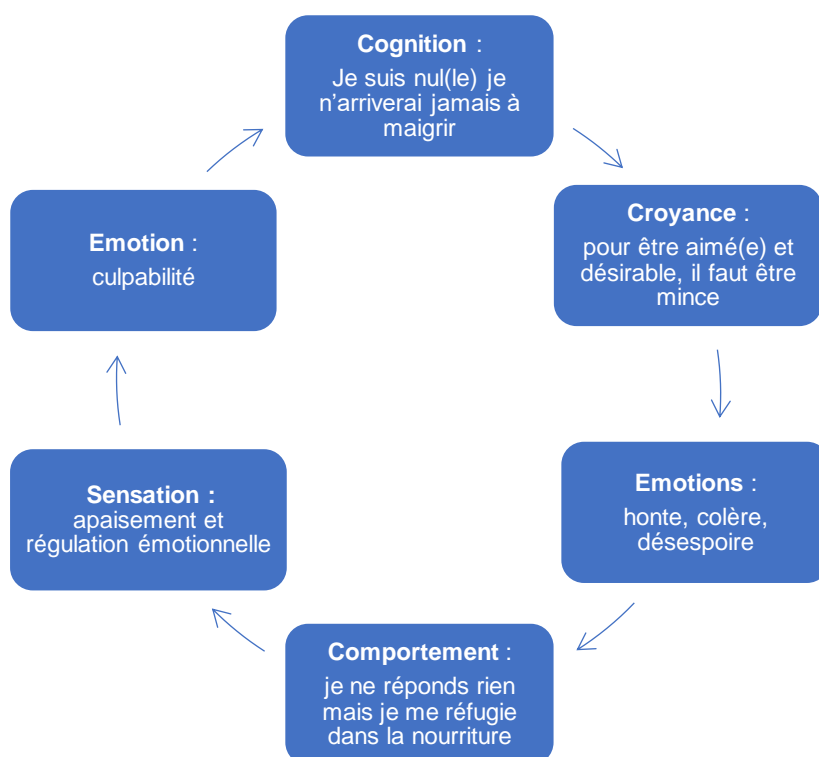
**Cognition** :
Je suis nul(le) je n'arriverai jamais à maigrir

**Croyance** :
pour être aimé(e) et désirable, il faut être mince

**Emotions** :
honte, colère, désespoire

**Comportement** :
je ne réponds rien mais je me réfugie dans la nourriture

**Sensation :**
apaisement et régulation émotionnelle

**Emotion** :
culpabilité